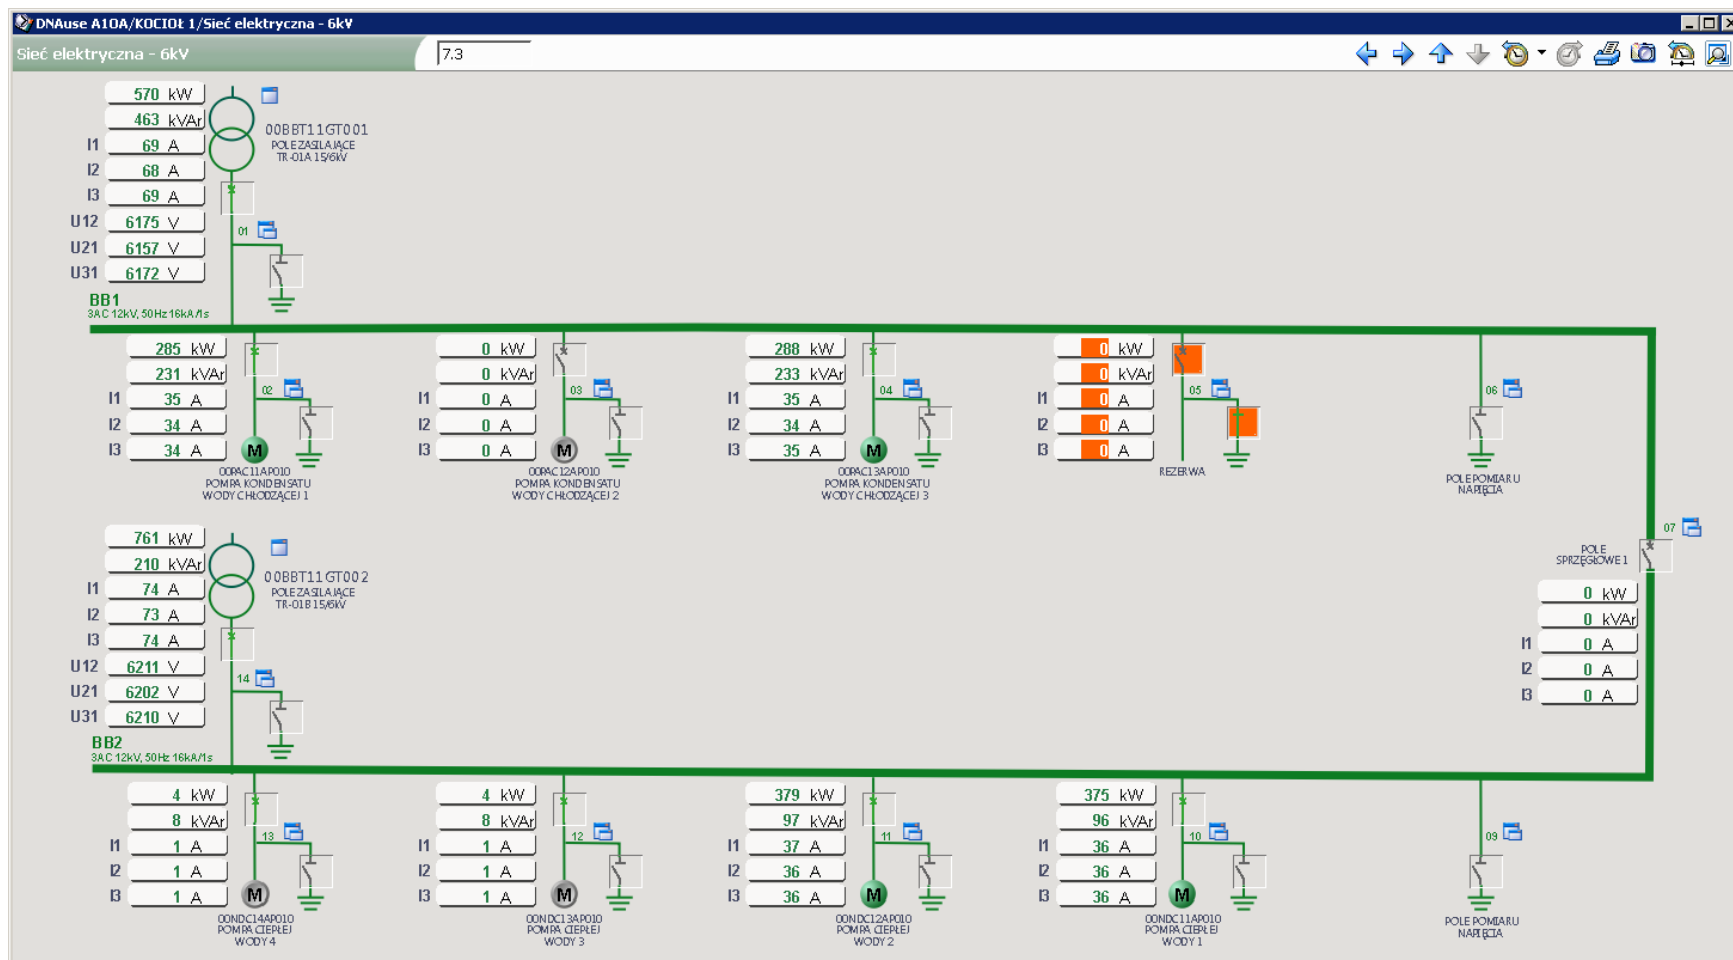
DNAuse A10A/KOCIOŁ 1/Sieć elektryczna - 6kV

Sieć elektryczna - 6kV

7.3

570 kW
463 kVAr
I1 69 A
I2 68 A
I3 69 A
U12 6175 V
U21 6157 V
U31 6172 V

00BBT11GT001
POLE ZASILAJĄCE
TR-01A 15/6kV

01

BB1
3AC 12kV, 50Hz 16kA/1s

285 kW
231 kVAr
I1 35 A
I2 34 A
I3 34 A
02
M
00PAC11AP010
POMPA KONDENSATU
WODY CHŁODZĄCEJ 1

0 kW
0 kVAr
I1 0 A
I2 0 A
I3 0 A
03
M
00PAC12AP010
POMPA KONDENSATU
WODY CHŁODZĄCEJ 2

288 kW
233 kVAr
I1 35 A
I2 34 A
I3 35 A
04
M
00PAC13AP010
POMPA KONDENSATU
WODY CHŁODZĄCEJ 3

0 kW
0 kVAr
I1 0 A
I2 0 A
I3 0 A
05
REZERWA

06
POLE POMIARU
NAPIĘCIA

761 kW
210 kVAr
I1 74 A
I2 73 A
I3 74 A
U12 6211 V
U21 6202 V
U31 6210 V

00BBT11GT002
POLE ZASILAJĄCE
TR-01B 15/6kV

14

BB2
3AC 12kV, 50Hz 16kA/1s

07
POLE
SPRZĘGŁOWE 1

0 kW
0 kVAr
I1 0 A
I2 0 A
I3 0 A

4 kW
8 kVAr
I1 1 A
I2 1 A
I3 1 A
13
M
00NDC14AP010
POMPA CIEPŁEJ
WODY 4

4 kW
8 kVAr
I1 1 A
I2 1 A
I3 1 A
12
M
00NDC13AP010
POMPA CIEPŁEJ
WODY 3

379 kW
97 kVAr
I1 37 A
I2 36 A
I3 36 A
11
M
00NDC12AP010
POMPA CIEPŁEJ
WODY 2

375 kW
96 kVAr
I1 36 A
I2 36 A
I3 36 A
10
M
00NDC11AP010
POMPA CIEPŁEJ
WODY 1

09
POLE POMIARU
NAPIĘCIA